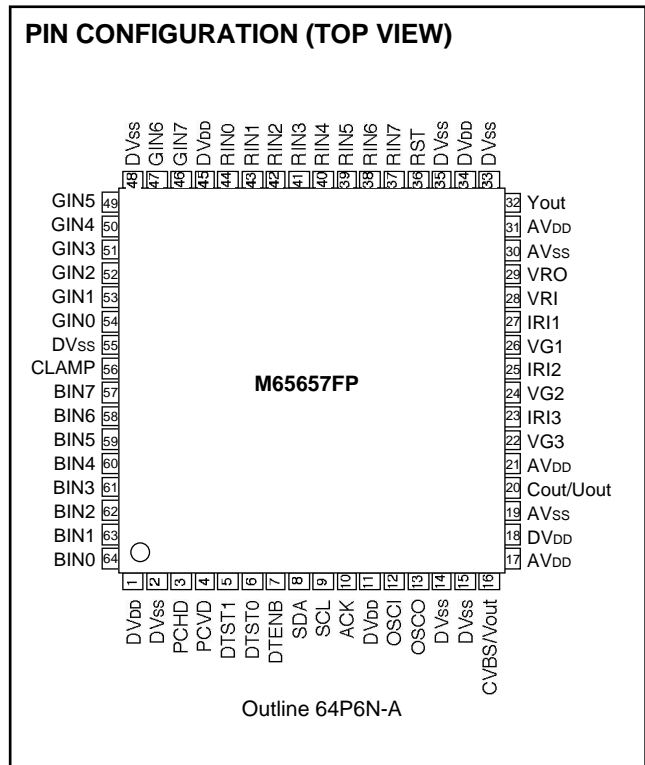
PIN CONFIGURATION (TOP VIEW)

DVss 48
GIN6 47
GIN7 46
DVDD 45
RIN0 44
RIN1 43
RIN2 42
RIN3 41
RIN4 40
RIN5 39
RIN6 38
RIN7 37
RST 36
DVss 35
DVDD 34
DVss 33

GIN5 49
GIN4 50
GIN3 51
GIN2 52
GIN1 53
GIN0 54
DVss 55
CLAMP 56
BIN7 57
BIN6 58
BIN5 59
BIN4 60
BIN3 61
BIN2 62
BIN1 63
BIN0 64

32 Yout
31 AVDD
30 AVss
29 VRO
28 VRI
27 IRI1
26 VG1
25 IRI2
24 VG2
23 IRI3
22 VG3
21 AVDD
20 Cout/Uout
19 AVss
18 DVDD
17 AVDD

M65657FP

1 DVDD
2 DVss
3 PCHD
4 PCVD
5 DTST1
6 DTST0
7 DTENB
8 SDA
9 SCL
10 ACK
11 DVDD
12 OSCI
13 OSCO
14 DVss
15 DVss
16 CVBS/Vout

Outline 64P6N-A